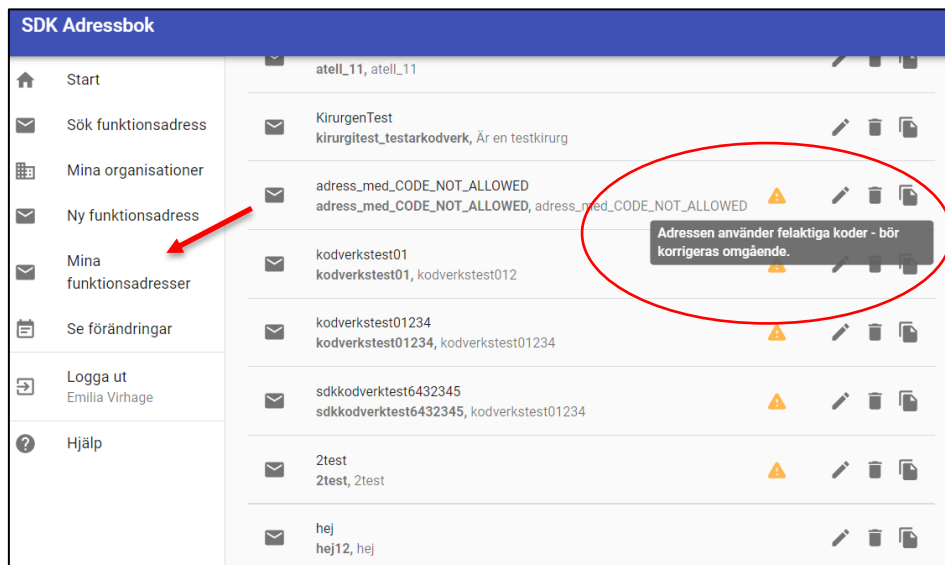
SDK Adressbok

Start

Sök funktionsadress

Mina organisationer

Ny funktionsadress

Mina funktionsadresser

Se förändringar

Logga ut
Emilia Virhage

Hjälp

atell_11, atell_11

KirurgenTest
kirurgitest_testarkodverk, Är en testkirurg

adress_med_CODE_NOT_ALLOWED
adress_med_CODE_NOT_ALLOWED, adress_med_CODE_NOT_ALLOWED

Adressen använder felaktiga koder - bör korrigeras omgående.

kodverkstest01
kodverkstest01, kodverkstest012

kodverkstest01234
kodverkstest01234, kodverkstest01234

sdkkodverktest6432345
sdkkodverktest6432345, kodverkstest01234

2test
2test, 2test

hej
hej12, hej